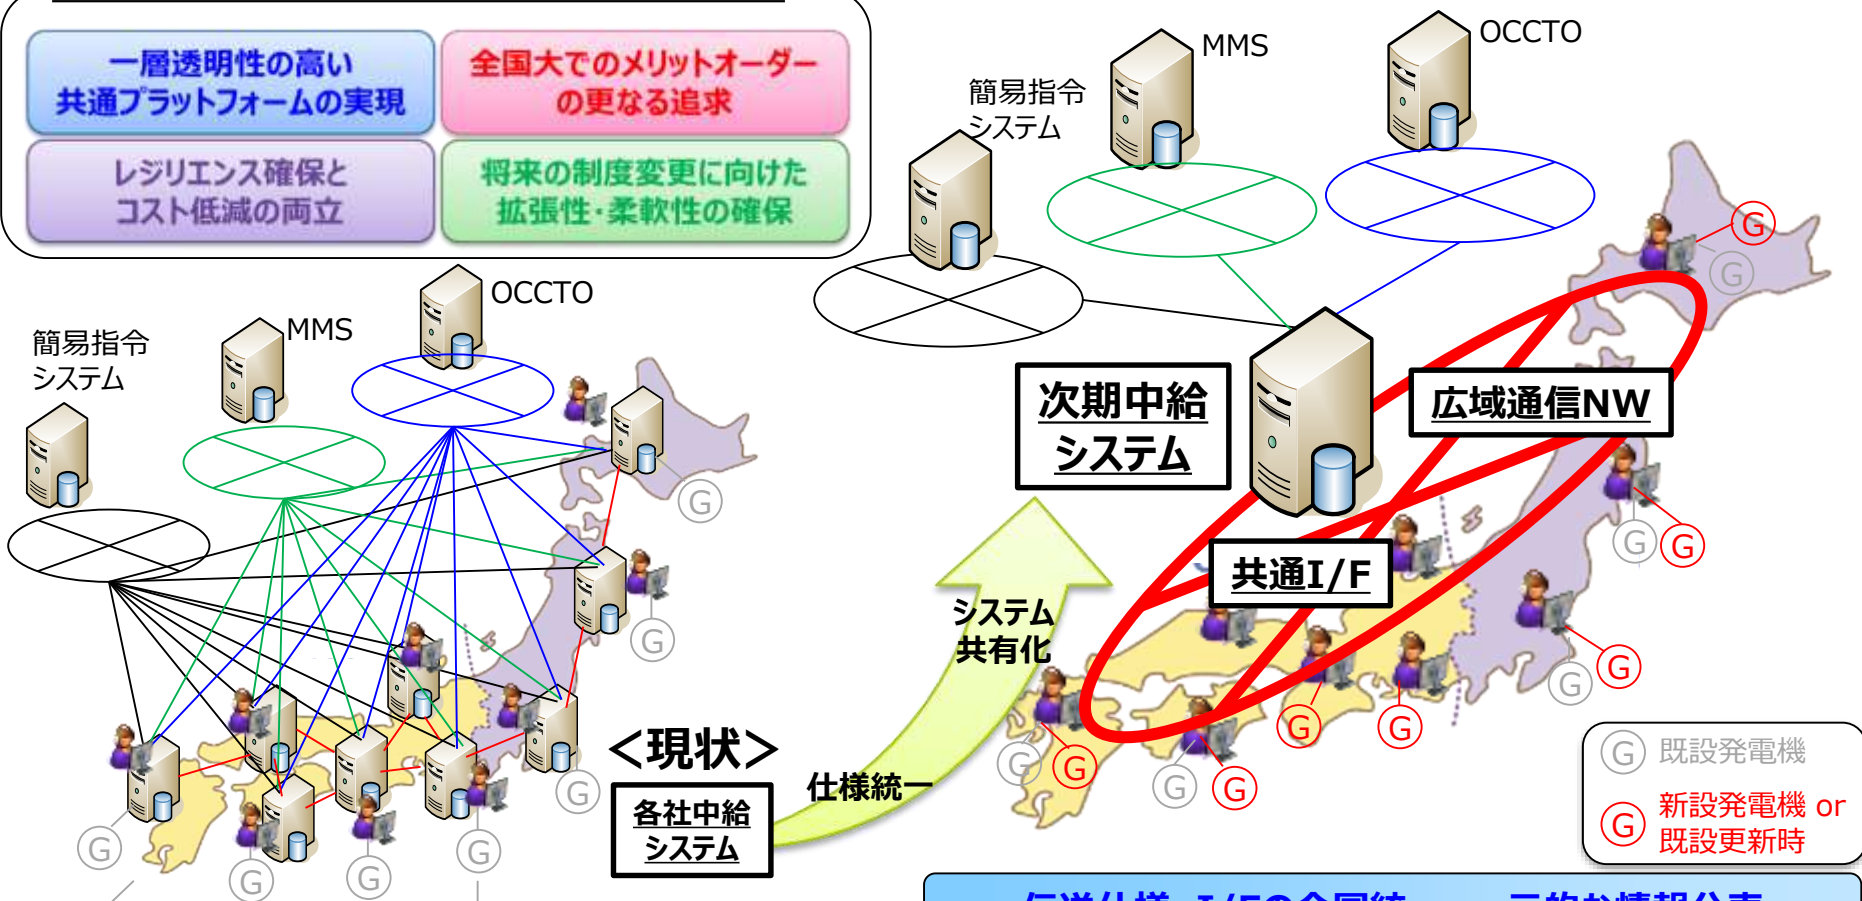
一層透明性の高い 共通プラットフォームの実現

全国大でのメリットオーダーの更なる追求

レジリエンス確保とコスト低減の両立

将来の制度変更に向けた拡張性・柔軟性の確保

簡易指令システム

MMS

OCCTO

G

<現状>

各社中給システム

仕様統一

システム共有化

簡易指令システム

MMS

OCCTO

次期中給システム

広域通信NW

共通I/F

G

G 既設発電機

G 新設発電機 or 既設更新時

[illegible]